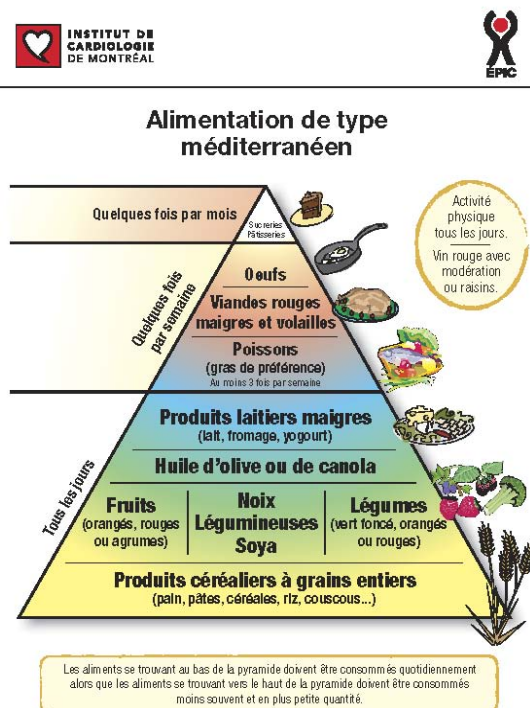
INSTITUT DE CARDIOLOGIE DE MONTRÉAL

ÉPIC

Alimentation de type méditerranéen

Quelques fois par mois

Sucreries Pâtisseries

Activité physique tous les jours.

Vin rouge avec modération ou raisins.

Quelques fois par semaine

Oeufs

Viandes rouges maigres et volailles

Poissons (gras de préférence)

Au moins 3 fois par semaine

Tous les jours

Produits laitiers maigres (lait, fromage, yogourt)

Huile d'olive ou de canola

Fruits (orangés, rouges ou agrumes)

Noix Légumineuses Soya

Légumes (vert foncé, orangés ou rouges)

Produits céréaliers à grains entiers (pain, pâtes, céréales, riz, couscous...)

Les aliments se trouvant au bas de la pyramide doivent être consommés quotidiennement alors que les aliments se trouvant vers le haut de la pyramide doivent être consommés moins souvent et en plus petite quantité.